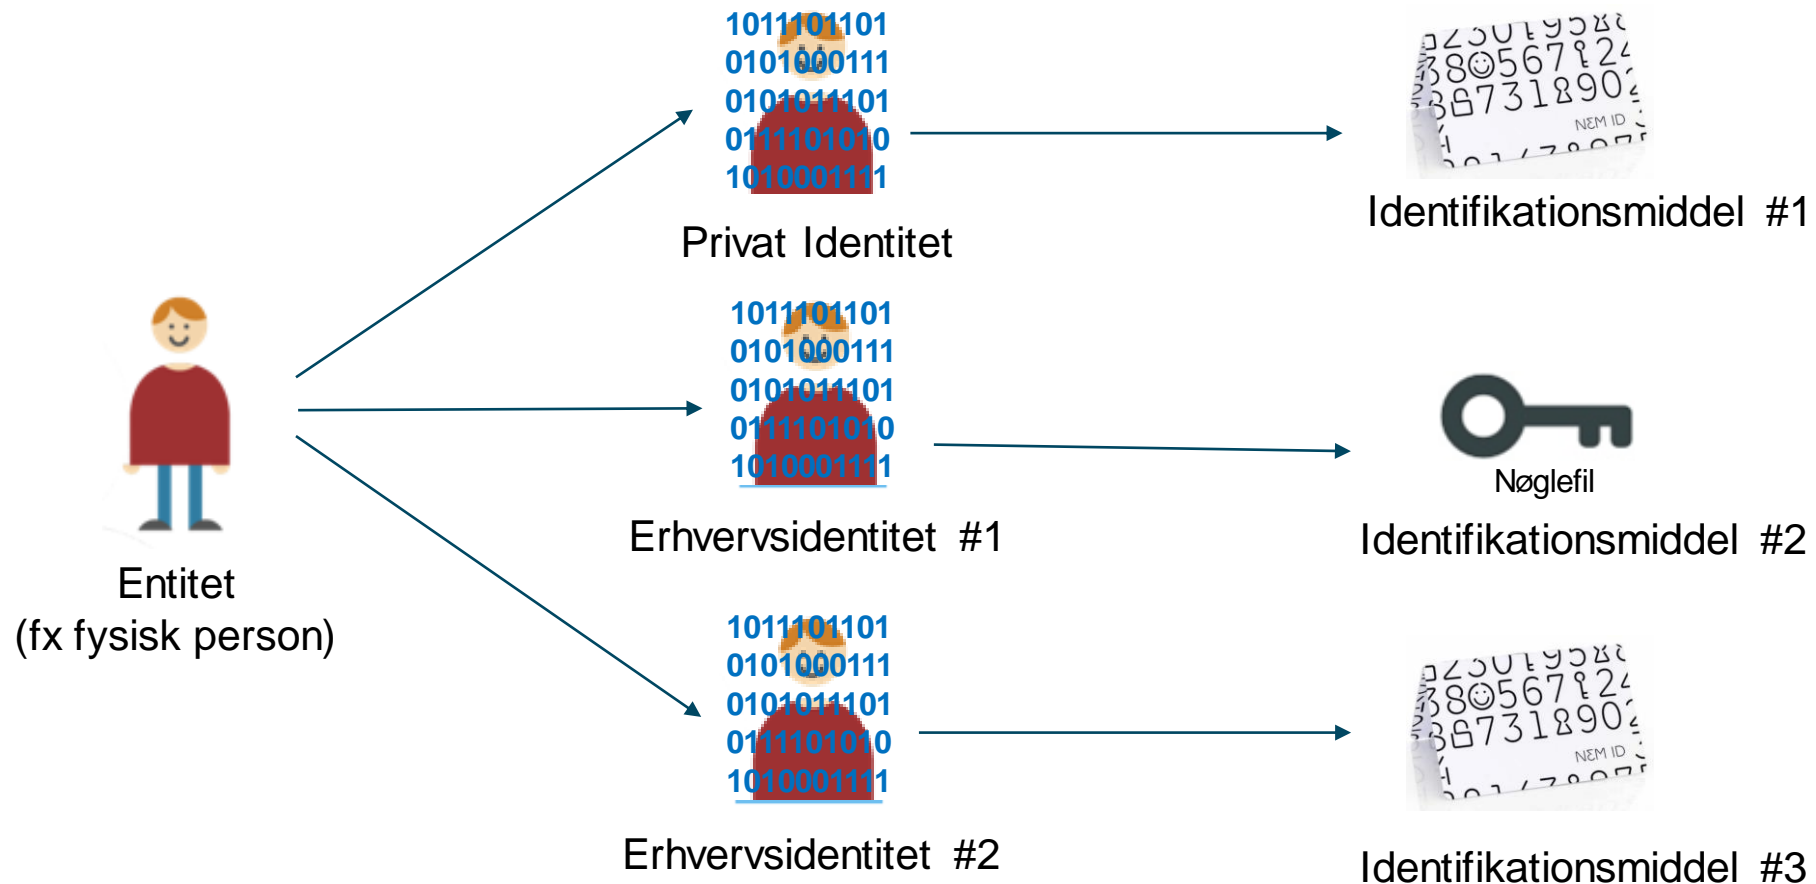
Entitet
(fx fysisk person)

1011101101
0101000111
0101011101
0111101010
1010001111

Privat Identitet

1011101101
0101000111
0101011101
0111101010
1010001111

Erhvervsidentitet #1

1011101101
0101000111
0101011101
0111101010
1010001111

Erhvervsidentitet #2

NEM ID

Identifikationsmiddel #1

Nøglefil

Identifikationsmiddel #2

NEM ID

Identifikationsmiddel #3